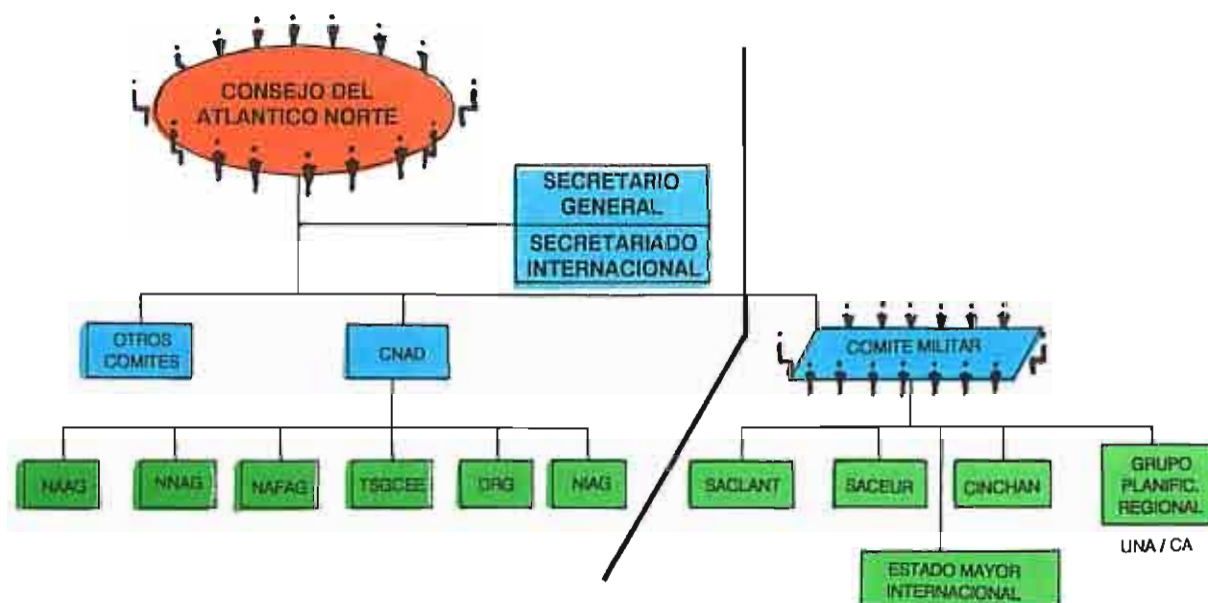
CONSEJO DEL ATLANTICO NORTE

SECRETARIO GENERAL

SECRETARIADO INTERNACIONAL

OTROS COMITES

CNAD

COMITE MILITAR

NAAG

NNAG

NAFAG

TSGCEE

DRG

NIAG

SACLANT

SACEUR

CINCHAN

GRUPO PLANIFIC. REGIONAL

UNA / CA

ESTADO MAYOR INTERNACIONAL